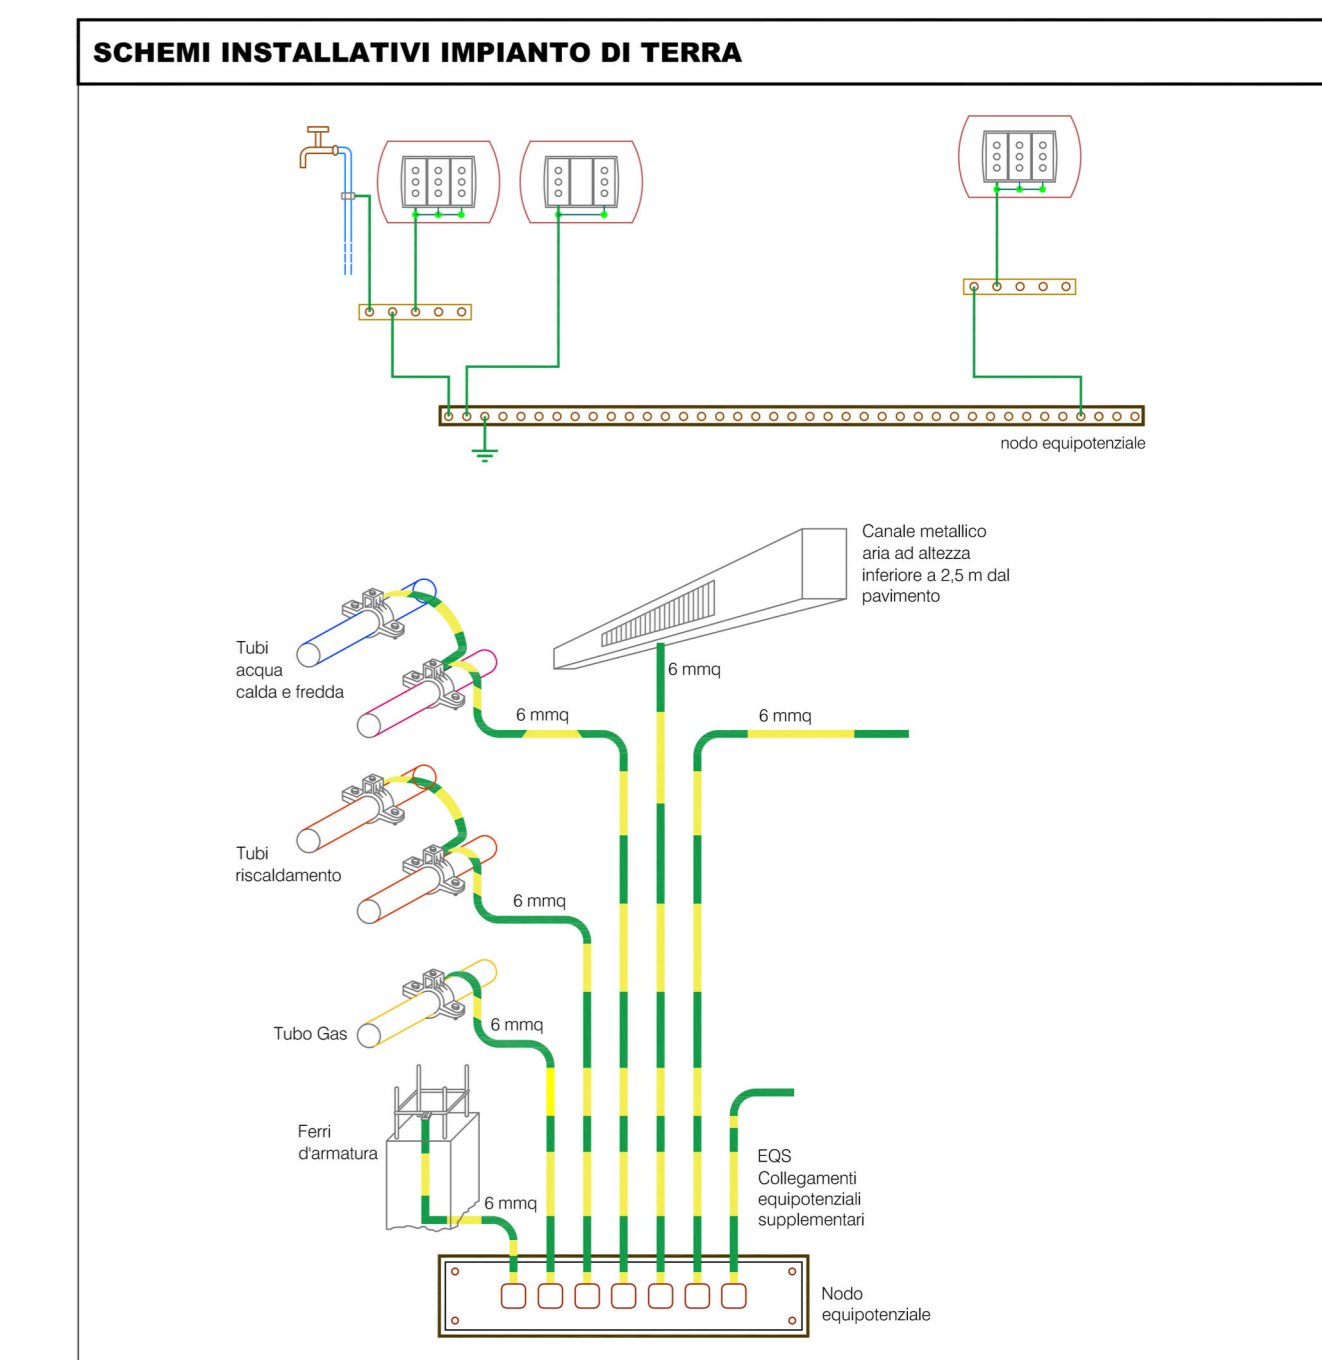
SCHEMI INSTALLATIVI IMPIANTO DI TERRA

nodo equipotenziale

Canale metallico aria ad altezza inferiore a 2,5 m dal pavimento

6 mmq

Tubi acqua calda e fredda

6 mmq

6 mmq

Tubi riscaldamento

6 mmq

Tubo Gas

6 mmq

Ferri d'armatura

6 mmq

EQS Collegamenti equipotenziali supplementari

Nodo equipotenziale